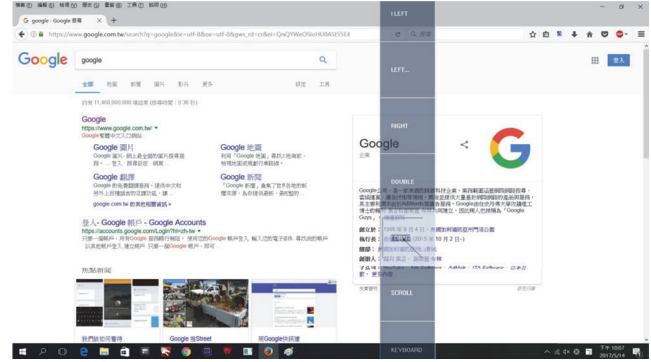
檔案(F) 編輯(E) 檢視(V) 歷史(S) 書籤(B) 工具(T) 說明(H)

google - Google 搜尋

https://www.google.com.tw/search?q=google&ie=utf-8&oe=utf-8&gws_rd=cr&ei=QnQYWeOSKrHUBASSSEX

Google

google

全部 地圖 新聞 圖片 影片 更多 設定 工具

約有 11,000,000,000 項結果 (搜尋時間：0.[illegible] 秒)

Google
https://www.google.com.tw/
Google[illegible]

Google 圖片
Google 圖片，網上最全面的圖片搜尋服務，登入，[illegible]

Google 地圖
利用「Google 地圖」尋找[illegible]

Google 翻譯
Google 的免費翻譯服務，提供中文和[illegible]

Google 新聞
「Google 新聞」彙集了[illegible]

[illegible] google.com.tw 的其他搜尋結果 »

登入 - Google 帳戶 - Google Accounts
https://accounts.google.com/Login?hl=zh-tw
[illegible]

熱門新聞

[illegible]

Google 推Street

用Google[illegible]

I LEFT

LEFT...

RIGHT

DOUBLE

SCROLL

KEYBOARD

Google
企業

Google公司，是一家美國的跨國科技企業，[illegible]

創辦人：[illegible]
執行長：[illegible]
總部：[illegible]
創辦人：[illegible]
子公司：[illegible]

意見回饋

登入

下午 10:07
2017/5/14